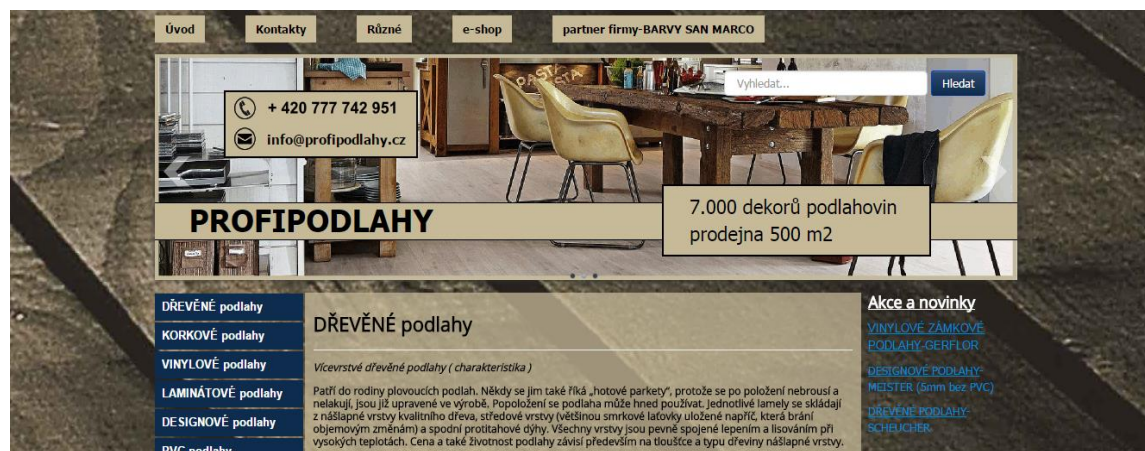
Úvod
Kontakty
Různé
e-shop
partner firmy-BARVY SAN MARCO

Vyhledat...
Hledat

+ 420 777 742 951
info@profipodlahy.cz

PROFIPODLAHY

7.000 dekorů podlahovin prodejna 500 m2

DŘEVĚNÉ podlahy
KORKOVÉ podlahy
VINYLOVÉ podlahy
LAMINÁTOVÉ podlahy
DESIGNOVÉ podlahy
PVC podlahy

DŘEVĚNÉ podlahy

Vícevrstvé dřevěné podlahy ( charakteristika )

Patří do rodiny plovoucích podlah. Někdy se jim také říká „hotové parkety", protože se po položení nebrousí a nelakují, jsou již upravené ve výrobě. Popoložení se podlaha může hned používat. Jednotlivé lamely se skládají z nášlapné vrstvy kvalitního dřeva, středové vrstvy (většinou smrkové laťovky uložené napříč, která brání objemovým změnám) a spodní protitahové dýhy. Všechny vrstvy jsou pevně spojené lepením a lisováním při vysokých teplotách. Cena a také životnost podlahy závisí především na tloušťce a typu dřeviny nášlapné vrstvy.

Akce a novinky
VINYLOVÉ ZÁMKOVÉ PODLAHY-GERFLOR
DESIGNOVÉ PODLAHY-MEISTER (5mm bez PVC)
DŘEVĚNÉ PODLAHY-SCHEUCHER